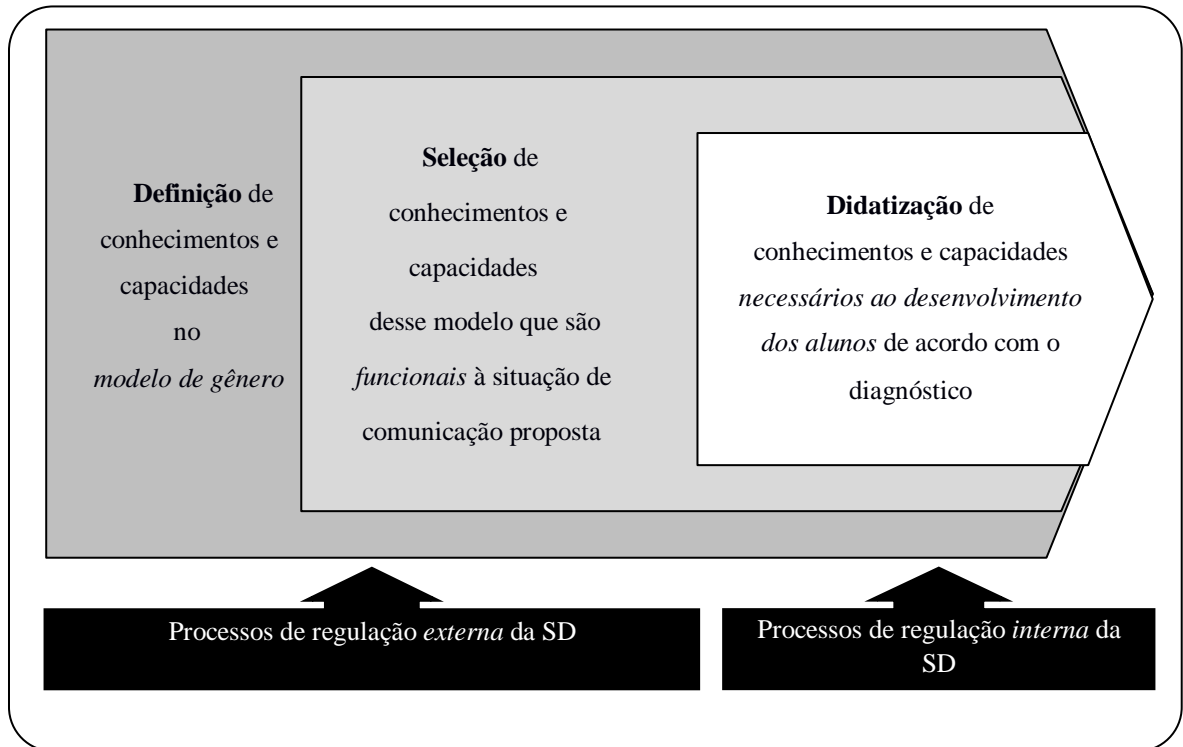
**Definição** de conhecimentos e capacidades no *modelo de gênero*

**Seleção** de conhecimentos e capacidades desse modelo que são *funcionais* à situação de comunicação proposta

**Didatização** de conhecimentos e capacidades *necessários ao desenvolvimento dos alunos* de acordo com o diagnóstico

Processos de regulação *externa* da SD

Processos de regulação *interna* da SD